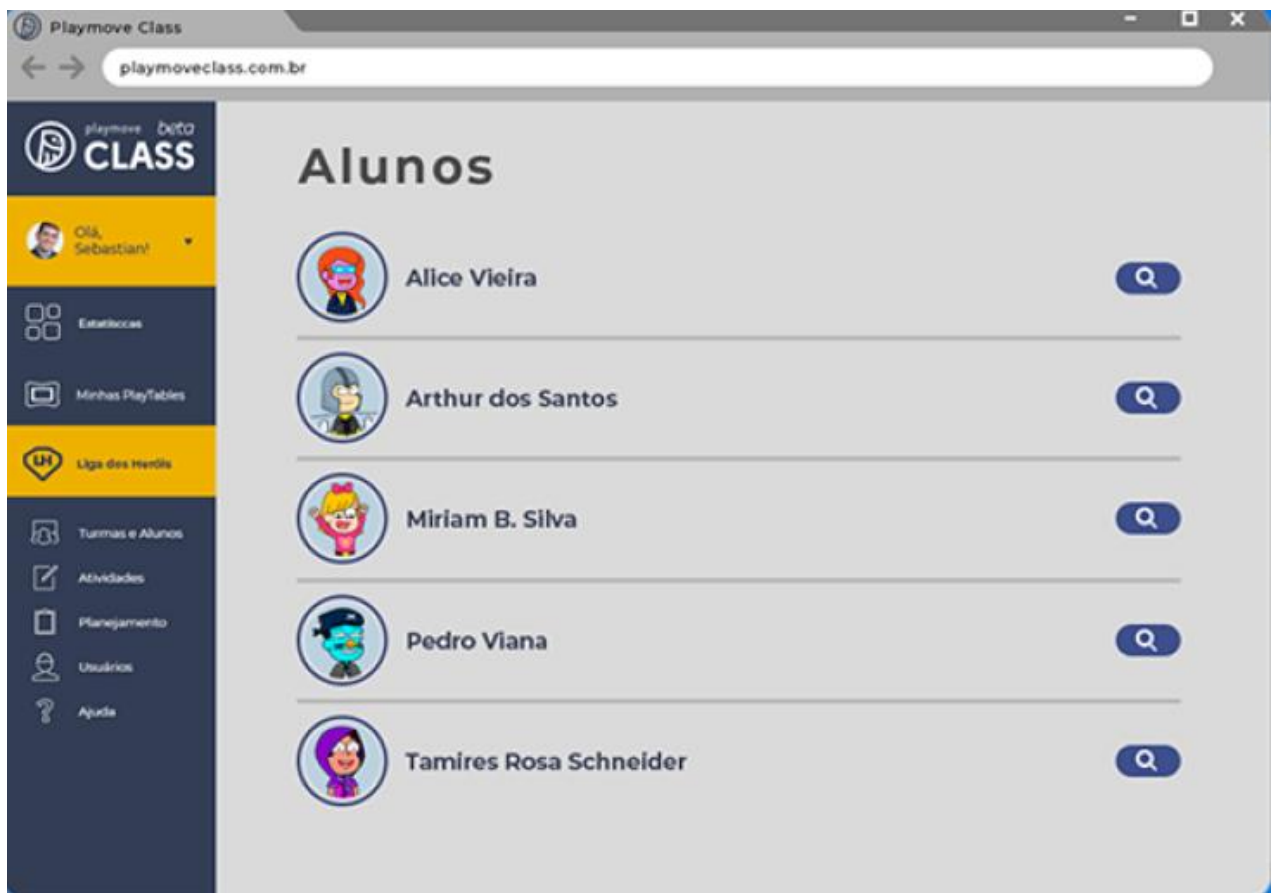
Playmove Class

playmoveclass.com.br

playmove beta CLASS

Olá, Sebastian!

Estatísticas

Minhas PlayTables

Liga dos Heróis

Turmas e Alunos

Atividades

Planejamento

Usuários

Ajuda

Alunos

Alice Vieira

Arthur dos Santos

Miriam B. Silva

Pedro Viana

Tamires Rosa Schneider